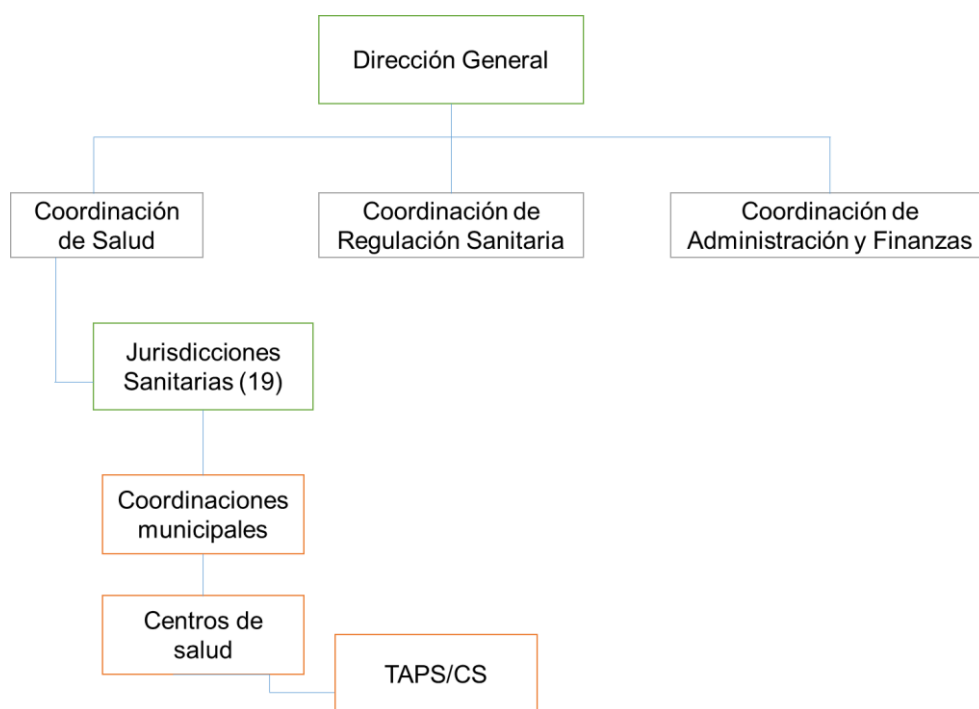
Dirección General

Coordinación de Salud

Coordinación de Regulación Sanitaria

Coordinación de Administración y Finanzas

Jurisdicciones Sanitarias (19)

Coordinaciones municipales

Centros de salud

TAPS/CS